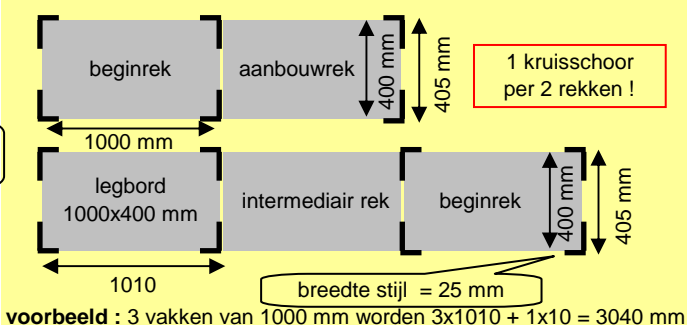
beginrek

aanbouwrek

400 mm

405 mm

1 kruisschoor per 2 rekken !

1000 mm

legbord 1000x400 mm

intermediair rek

beginrek

400 mm

405 mm

1010

breedte stijl = 25 mm

**voorbeeld :** 3 vakken van 1000 mm worden 3x1010 + 1x10 = 3040 mm